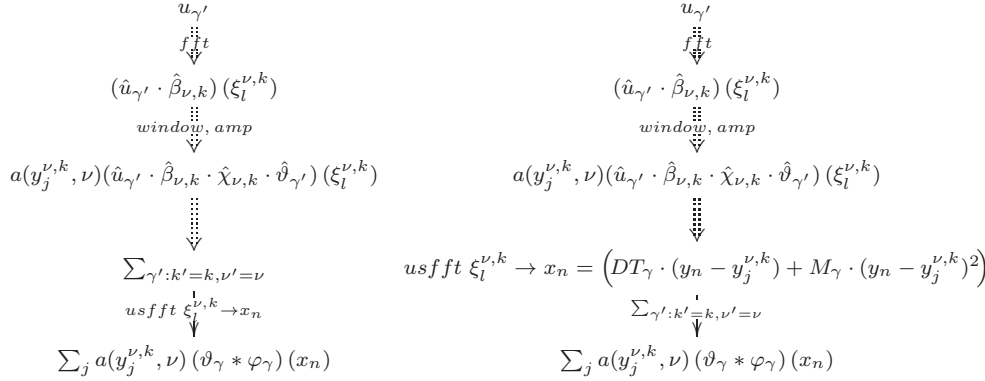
$u_{\gamma'}$

$fft$

$(\hat{u}_{\gamma'} \cdot \hat{\beta}_{\nu,k})\,(\xi_l^{\nu,k})$

$window, amp$

$a(y_j^{\nu,k}, \nu)(\hat{u}_{\gamma'} \cdot \hat{\beta}_{\nu,k} \cdot \hat{\chi}_{\nu,k} \cdot \hat{\vartheta}_{\gamma'})\,(\xi_l^{\nu,k})$

$\sum_{\gamma' : k'=k, \nu'=\nu}$

$usfft\ \xi_l^{\nu,k} \to x_n$

$\sum_j a(y_j^{\nu,k}, \nu)\,(\vartheta_\gamma * \varphi_\gamma)\,(x_n)$

$u_{\gamma'}$

$fft$

$(\hat{u}_{\gamma'} \cdot \hat{\beta}_{\nu,k})\,(\xi_l^{\nu,k})$

$window, amp$

$a(y_j^{\nu,k}, \nu)(\hat{u}_{\gamma'} \cdot \hat{\beta}_{\nu,k} \cdot \hat{\chi}_{\nu,k} \cdot \hat{\vartheta}_{\gamma'})\,(\xi_l^{\nu,k})$

$usfft\ \xi_l^{\nu,k} \to x_n = \left(DT_\gamma \cdot (y_n - y_j^{\nu,k}) + M_\gamma \cdot (y_n - y_j^{\nu,k})^2\right)$

$\sum_{\gamma' : k'=k, \nu'=\nu}$

$\sum_j a(y_j^{\nu,k}, \nu)\,(\vartheta_\gamma * \varphi_\gamma)\,(x_n)$